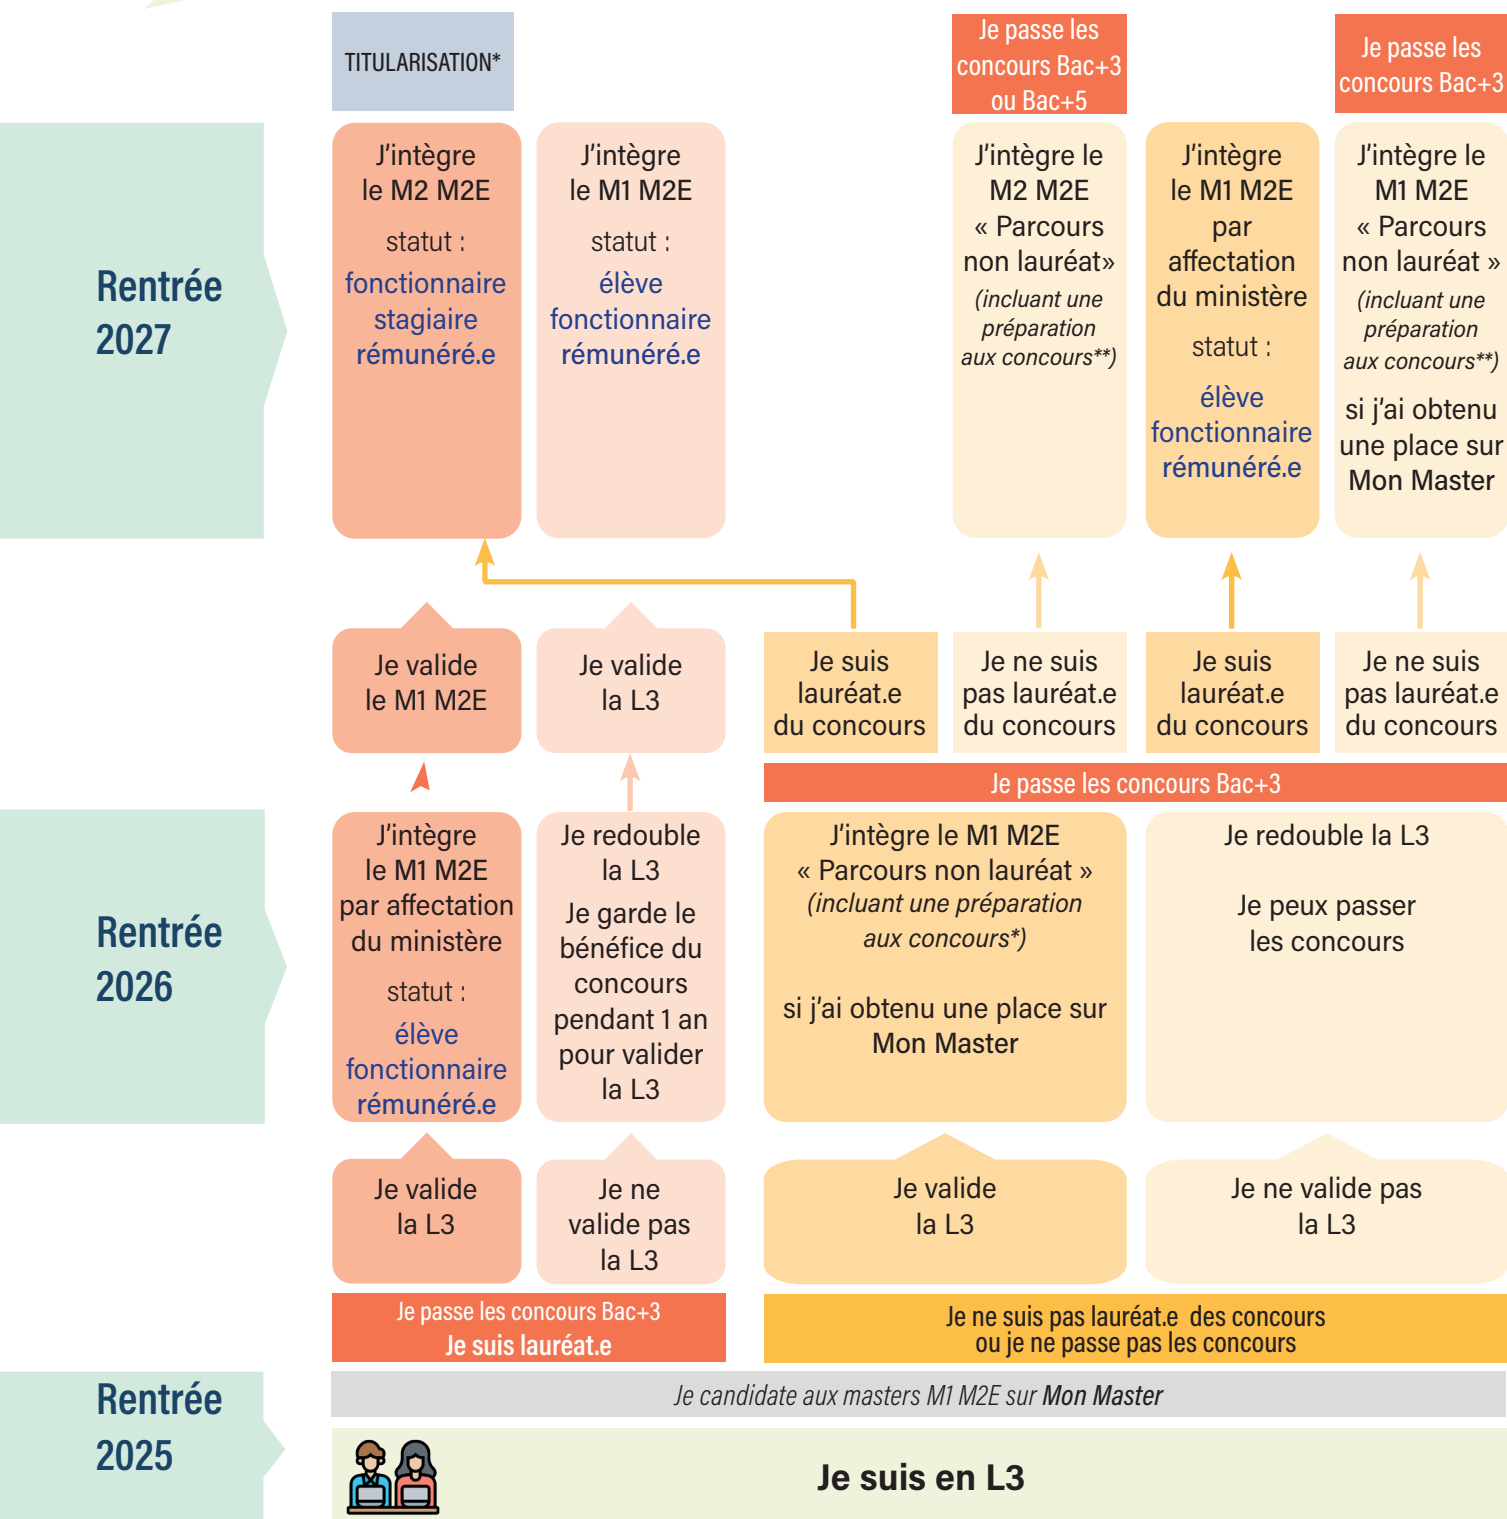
TITULARISATION*

Je passe les concours Bac+3 ou Bac+5

Je passe les concours Bac+3

Rentrée 2027

J'intègre le M2 M2E
statut :
fonctionnaire stagiaire rémunéré.e

J'intègre le M1 M2E
statut :
élève fonctionnaire rémunéré.e

J'intègre le M2 M2E « Parcours non lauréat»
(incluant une préparation aux concours**)

J'intègre le M1 M2E par affectation du ministère
statut :
élève fonctionnaire rémunéré.e

J'intègre le M1 M2E « Parcours non lauréat »
(incluant une préparation aux concours**)
si j'ai obtenu une place sur Mon Master

Je valide le M1 M2E

Je valide la L3

Je suis lauréat.e du concours

Je ne suis pas lauréat.e du concours

Je suis lauréat.e du concours

Je ne suis pas lauréat.e du concours

Je passe les concours Bac+3

Rentrée 2026

J'intègre le M1 M2E par affectation du ministère
statut :
élève fonctionnaire rémunéré.e

Je redouble la L3
Je garde le bénéfice du concours pendant 1 an pour valider la L3

J'intègre le M1 M2E « Parcours non lauréat »
(incluant une préparation aux concours*)
si j'ai obtenu une place sur Mon Master

Je redouble la L3
Je peux passer les concours

Je valide la L3

Je ne valide pas la L3

Je valide la L3

Je ne valide pas la L3

Je passe les concours Bac+3
Je suis lauréat.e

Je ne suis pas lauréat.e des concours ou je ne passe pas les concours

Rentrée 2025

Je candidate aux masters M1 M2E sur Mon Master

Je suis en L3